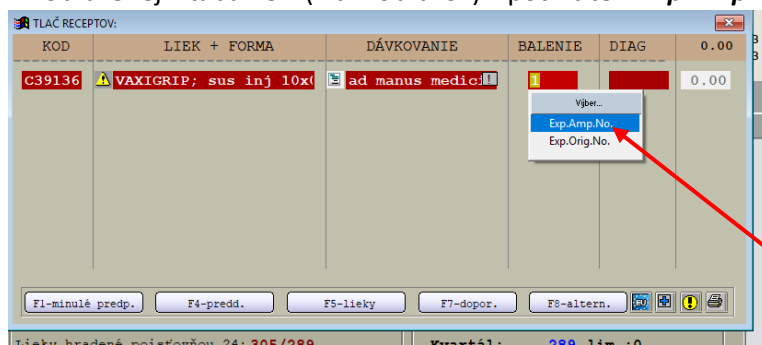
TLAČ RECEPTOV:

| KOD | LIEK + FORMA | DÁVKOVANIE | BALENIE | DIAG | 0.00 |
|---|---|---|---|---|---|
| C39136 | VAXIGRIP; sus inj 10x( | ad manus medici | 1 | | 0.00 |

Výber...
Exp.Amp.No.
Exp.Orig.No.

F1-minulé predp. F4-predd. F5-lieky F7-dopor. F8-altern.

Lieky hradené poisťovňou 24: 305/289 Kvartál: 289 lim.:0